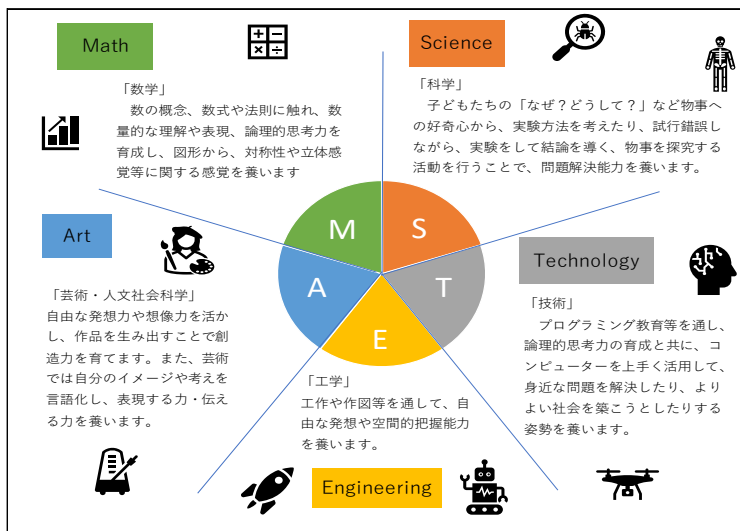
Math

「数学」
数の概念、数式や法則に触れ、数量的な理解や表現、論理的思考力を育成し、図形から、対称性や立体感覚等に関する感覚を養います

Science

「科学」
子どもたちの「なぜ？どうして？」など物事への好奇心から、実験方法を考えたり、試行錯誤しながら、実験をして結論を導く、物事を探究する活動を行うことで、問題解決能力を養います。

Art

「芸術・人文社会科学」
自由な発想力や想像力を活かし、作品を生み出すことで創造力を育てます。また、芸術では自分のイメージや考えを言語化し、表現する力・伝える力を養います。

M
S
A
T
E

Technology

「技術」
プログラミング教育等を通し、論理的思考力の育成と共に、コンピューターを上手く活用して、身近な問題を解決したり、よりよい社会を築こうとしたりする姿勢を養います。

「工学」
工作や作図等を通して、自由な発想や空間的把握能力を養います。

Engineering